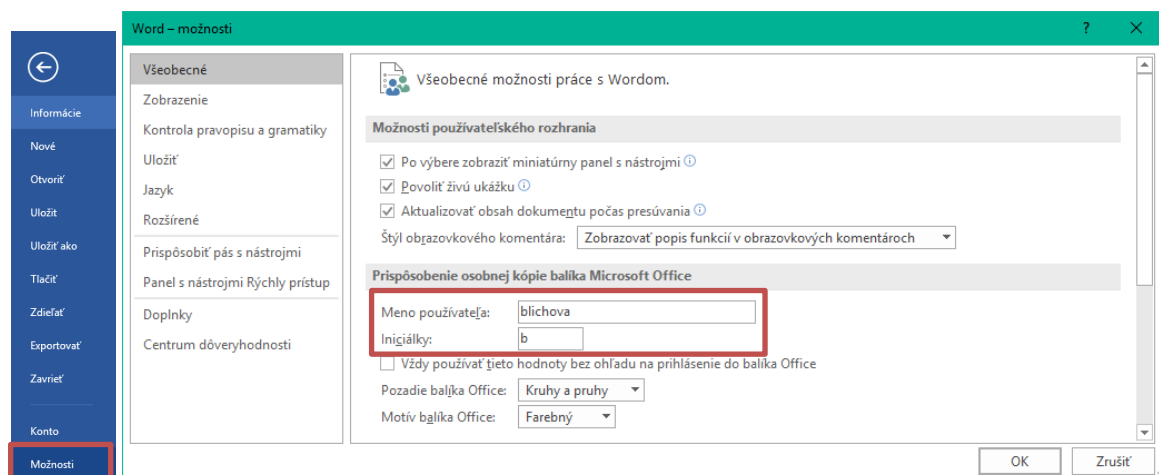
Informácie
Nové
Otvoriť
Uložiť
Uložiť ako
Tlačiť
Zdieľať
Exportovať
Zavrieť
Konto
Možnosti

Word – možnosti
?
✕

Všeobecné
Zobrazenie
Kontrola pravopisu a gramatiky
Uložiť
Jazyk
Rozšírené
Prispôsobiť pás s nástrojmi
Panel s nástrojmi Rýchly prístup
Doplnky
Centrum dôveryhodnosti

Všeobecné možnosti práce s Wordom.

Možnosti používateľského rozhrania

Po výbere zobraziť miniatúrny panel s nástrojmi
Povoliť živú ukážku
Aktualizovať obsah dokumentu počas presúvania
Štýl obrazovkového komentára: Zobrazovať popis funkcií v obrazovkových komentároch

Prispôsobenie osobnej kópie balíka Microsoft Office

Meno používateľa: blichova
Iniciálky: b
Vždy používať tieto hodnoty bez ohľadu na prihlásenie do balíka Office
Pozadie balíka Office: Kruhy a pruhy
Motív balíka Office: Farebný

OK
Zrušiť